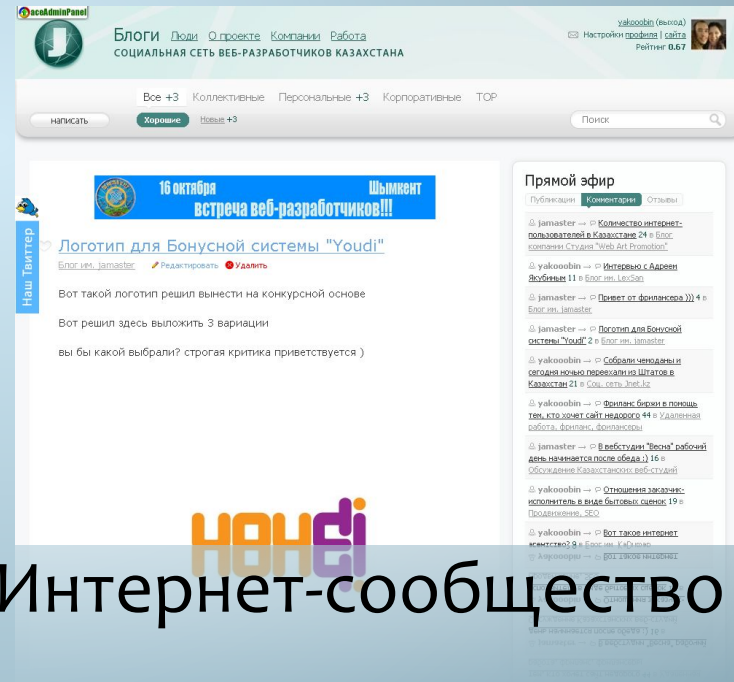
aceAdminPanel

Блоги Люди О проекте Компании Работа

СОЦИАЛЬНАЯ СЕТЬ ВЕБ-РАЗРАБОТЧИКОВ КАЗАХСТАНА

yakoobin (выход)
Настройки профиля | сайта
Рейтинг 0.67

Все +3 Коллективные Персональные +3 Корпоративные TOP

написать Хорошие Новые +3

Поиск

16 октября Шымкент
встреча веб-разработчиков!!!

Наш Твиттер

Логотип для Бонусной системы "Youdi"

Блог им. jamaster Редактировать Удалить

Вот такой логотип решил вынести на конкурсной основе

Вот решил здесь выложить 3 вариации

вы бы какой выбрали? строгая критика приветствуется )

Прямой эфир

Публикации Комментарии Отзывы

jamaster → Количество интернет-пользователей в Казахстане 24 в Блог компании Студия "Web Art Promotion"

yakoobin → Интервью с Адреем Якубиным 11 в Блог им. LexSan

jamaster → Привет от фрилансера ))) 4 в Блог им. jamaster

jamaster → Логотип для Бонусной системы "Youdi" 2 в Блог им. jamaster

yakoobin → Собрали чемоданы и сегодня ночью переехали из Штатов в Казахстан 21 в Соц. сеть 3net.kz

yakoobin → Фриланс биржи в помощь тем, кто хочет сайт недорого 44 в Удаленная работа, фриланс, фрилансеры

jamaster → В вебстудии "Весна" рабочий день начинается после обеда :) 16 в Обсуждение Казахстанских веб-студий

yakoobin → Отношения заказчик-исполнитель в виде бытовых сценок 19 в Продвижение, SEO

yakoobin → Вот такое интернет агентство? 8 в Блог им. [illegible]

Интернет-сообщество